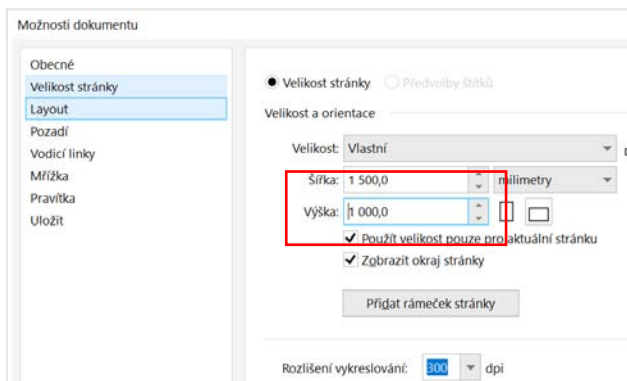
Možnosti dokumentu

Obecné
Velikost stránky
Layout
Pozadí
Vodicí linky
Mřížka
Pravítka
Uložit

Velikost stránky
Předvolby štítků

Velikost a orientace

Velikost: Vlastní

Šířka: 1 500,0
milimetry

Výška: 1 000,0

Použít velikost pouze pro aktuální stránku

Zobrazit okraj stránky

Přidat rámeček stránky

Rozlišení vykreslování: 300 dpi